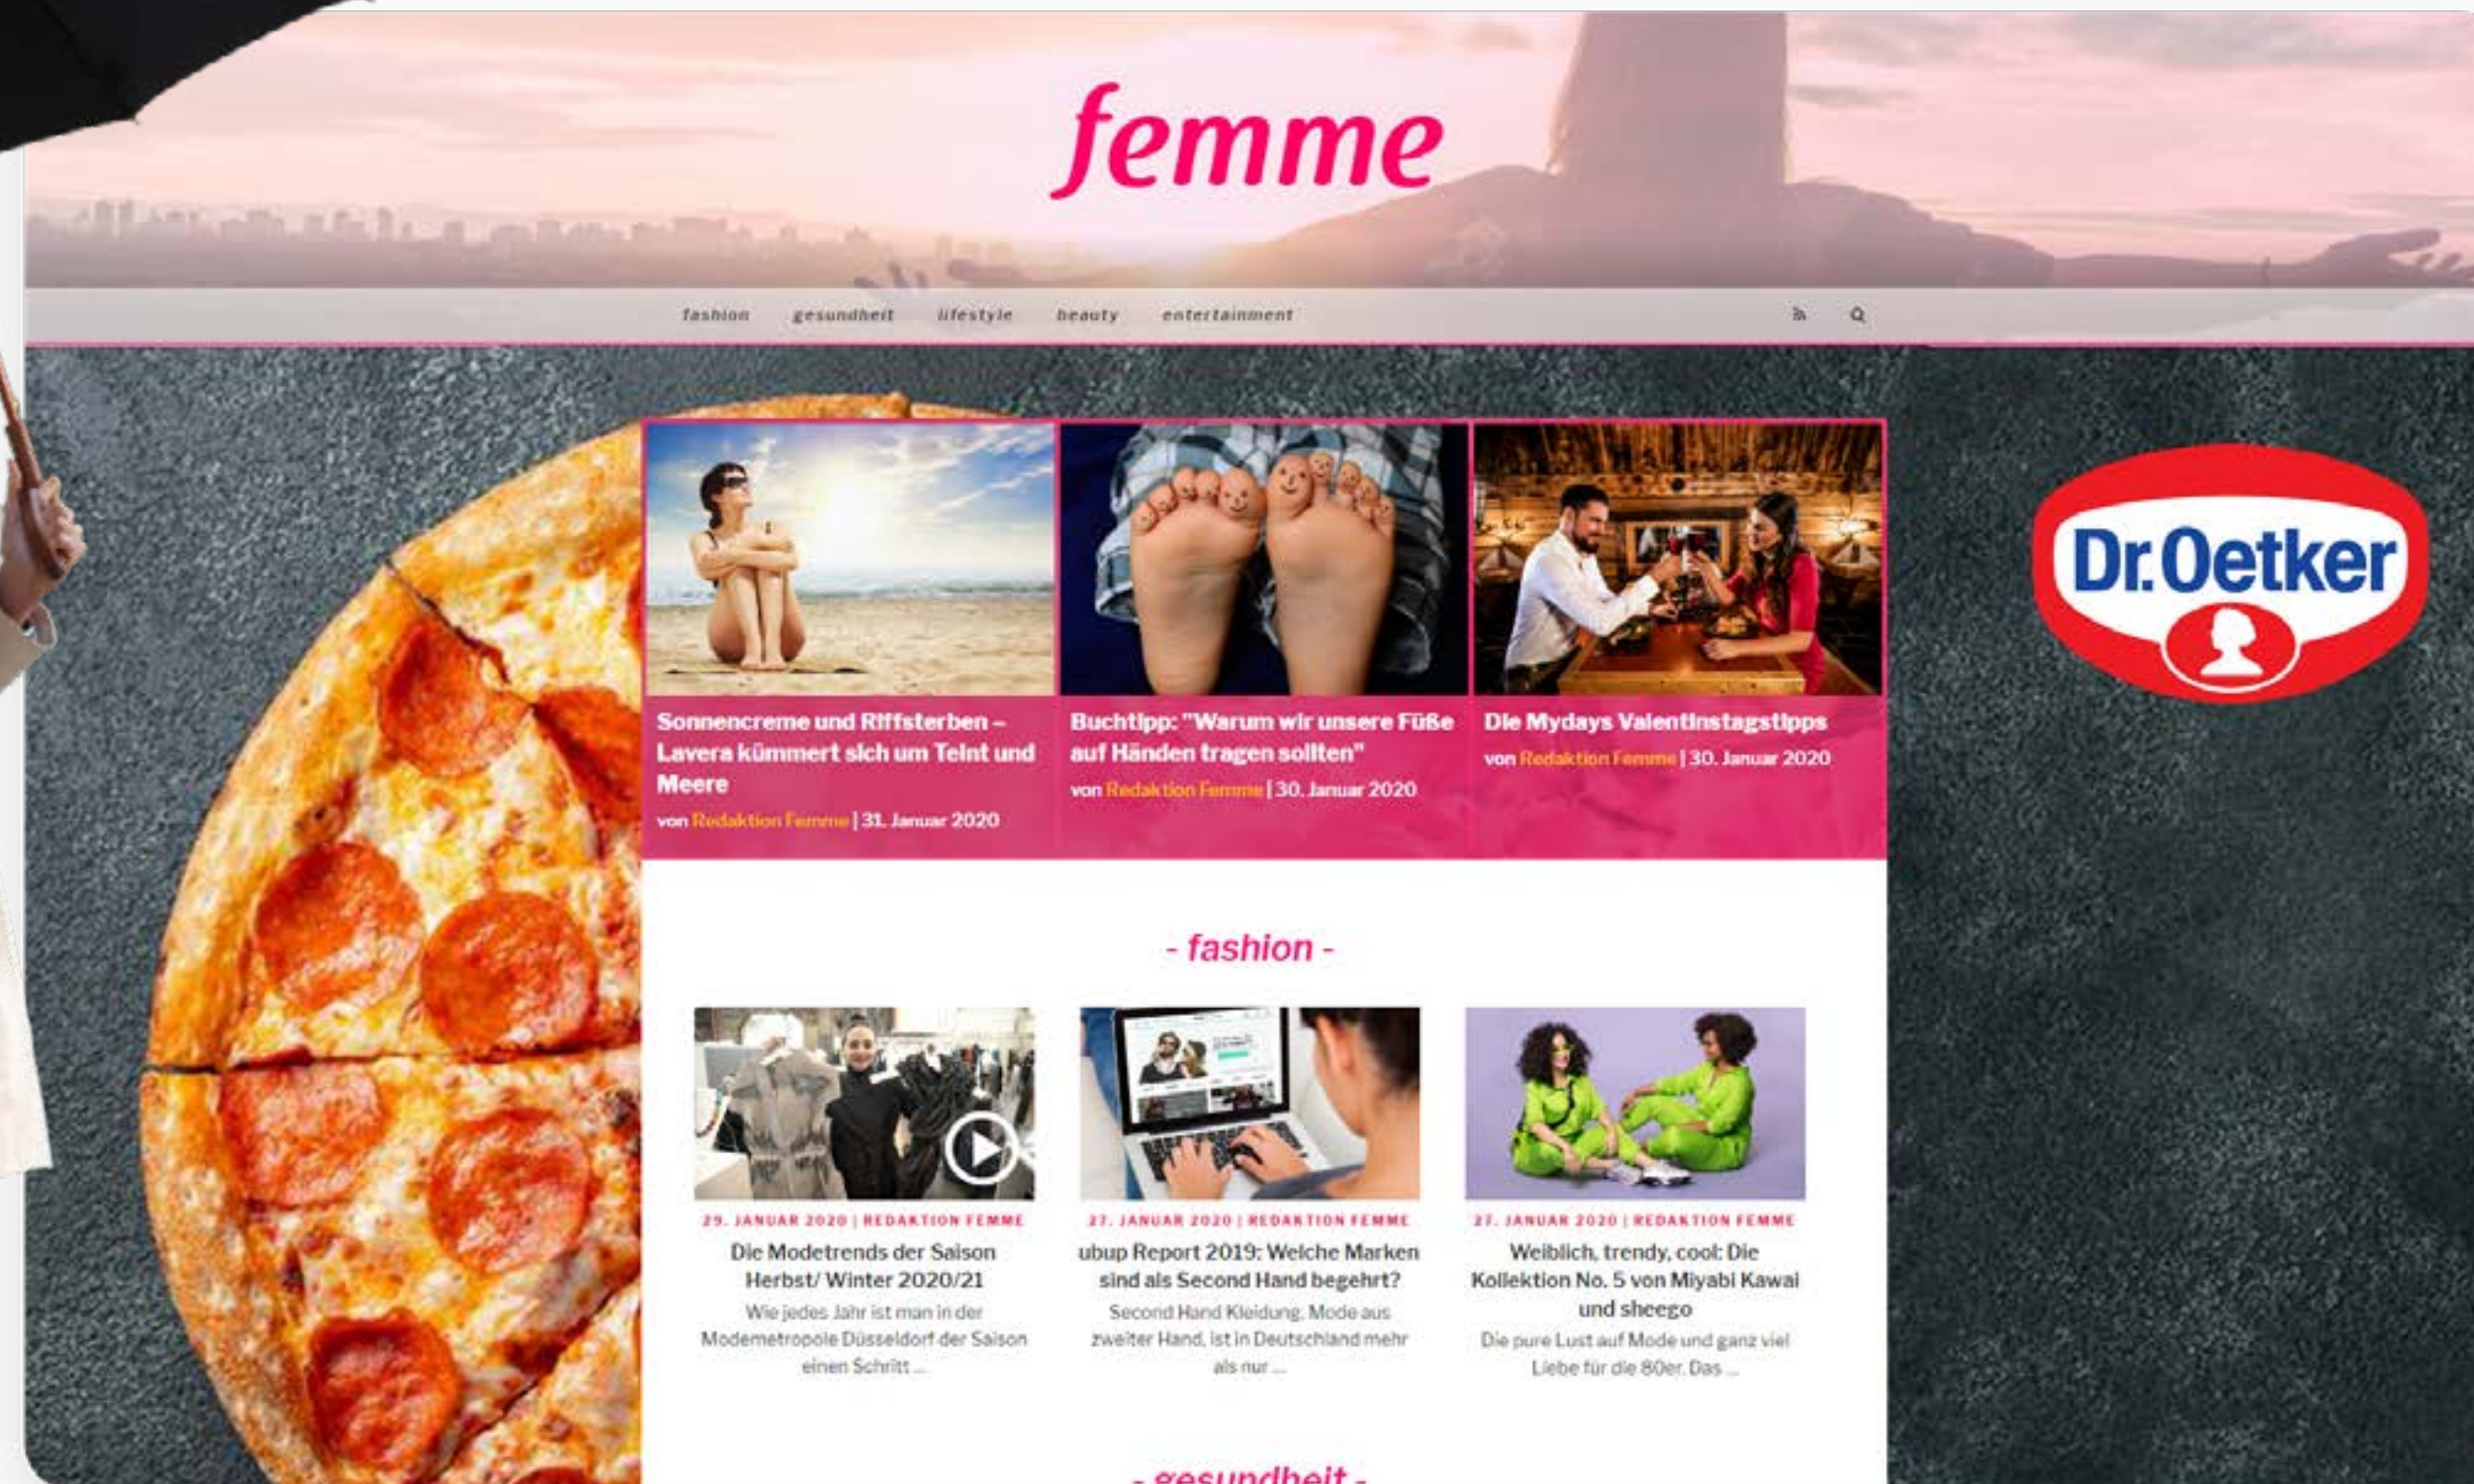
femme

fashion gesundheit lifestyle beauty entertainment

Dr.Oetker

Sonnencreme und Riffsterben – Lavera kümmert sich um Teint und Meere
von Redaktion Femme | 31. Januar 2020

Buchtipp: "Warum wir unsere Füße auf Händen tragen sollten"
von Redaktion Femme | 30. Januar 2020

Die Mydays Valentinstagstipps
von Redaktion Femme | 30. Januar 2020

- fashion -

29. JANUAR 2020 | REDAKTION FEMME
Die Modetrends der Saison Herbst/ Winter 2020/21
Wie jedes Jahr ist man in der Modemetropole Düsseldorf der Saison einen Schritt ...

27. JANUAR 2020 | REDAKTION FEMME
ubup Report 2019: Welche Marken sind als Second Hand begehrt?
Second Hand Kleidung, Mode aus zweiter Hand, ist in Deutschland mehr als nur ...

27. JANUAR 2020 | REDAKTION FEMME
Weiblich, trendy, cool: Die Kollektion No. 5 von Miyabi Kawai und sheego
Die pure Lust auf Mode und ganz viel Liebe für die 80er. Das ...

- gesundheit -